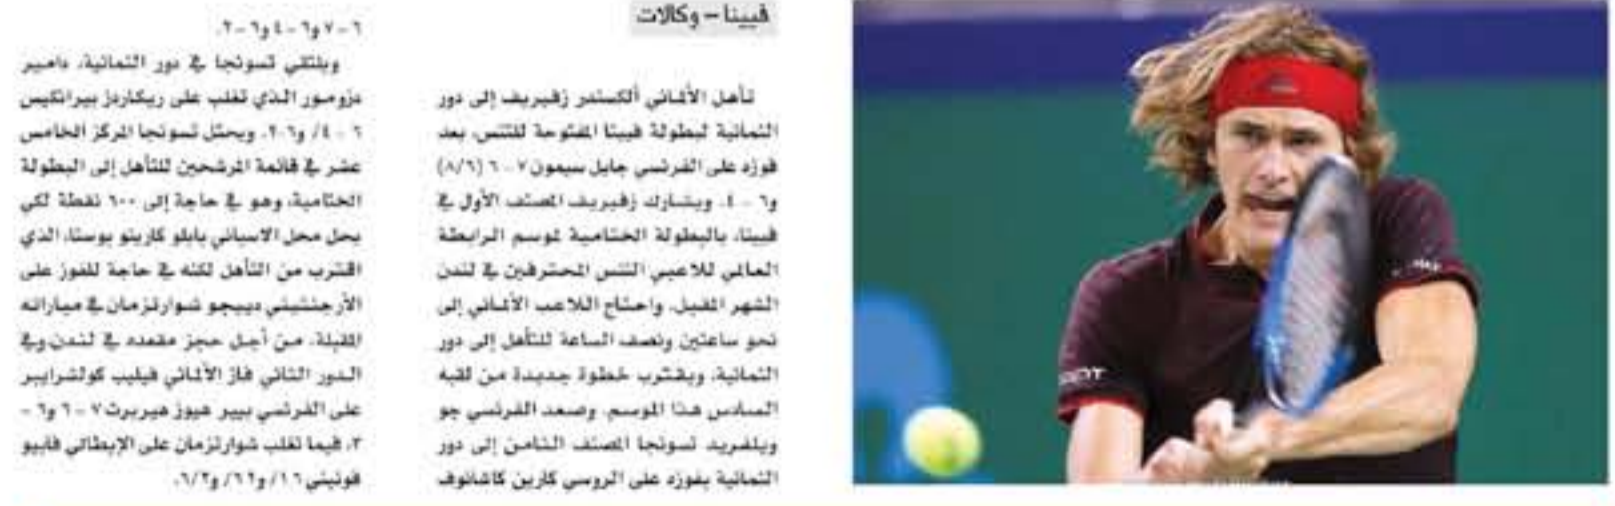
فيينا - وكالات

تأهل الألماني ألكسندر زفيريف إلى دور الثمانية لبطولة فيينا المفتوحة للتنس، بعد فوزه على الفرنسي جايل سيمون ٧ - ٦ (٨/٦) و٦ - ٤. ويشارك زفيريف المصنف الأول في فيينا، بالبطولة الختامية لموسم الرابطة العالمي للاعبي التنس المحترفين في لندن الشهر المقبل، واحتاج اللاعب الألماني إلى نحو ساعتين ونصف الساعة للتأهل إلى دور الثمانية، ويقترب خطوة جديدة من اللقب السادس هذا الموسم. وصعد الفرنسي جو ويلفريد تسونجا المصنف الثامن إلى دور الثمانية بفوزه على الروسي كارين كاشانوف

٦ - ٧ و٦ - ٤ و٦ - ٢.

ويلتقي تسونجا في دور الثمانية، دامير دزومور الذي تغلب على ريكاردز بيرانكيس ٦ - ٤/ و٦ - ٢. ويحتل تسونجا المركز الخامس عشر في قائمة المرشحين للتأهل إلى البطولة الختامية، وهو في حاجة إلى ٦٠٠ نقطة لكي يحل محل الاسباني بابلو كارينو بوستا، الذي اقترب من التأهل لكنه في حاجة للفوز على الأرجنتيني دييجو شوارتزمان في مباراته المقبلة، من أجل حجز مقعده في لندن. وفي الدور الثاني فاز الألماني فيليب كولشرايبر على الفرنسي بيير هيوز هيربرت ٧ - ٦ و٦ - ٣، فيما تغلب شوارتزمان على الإيطالي فابيو فونيني ٦/١ و٦/٢ و٦/٢.